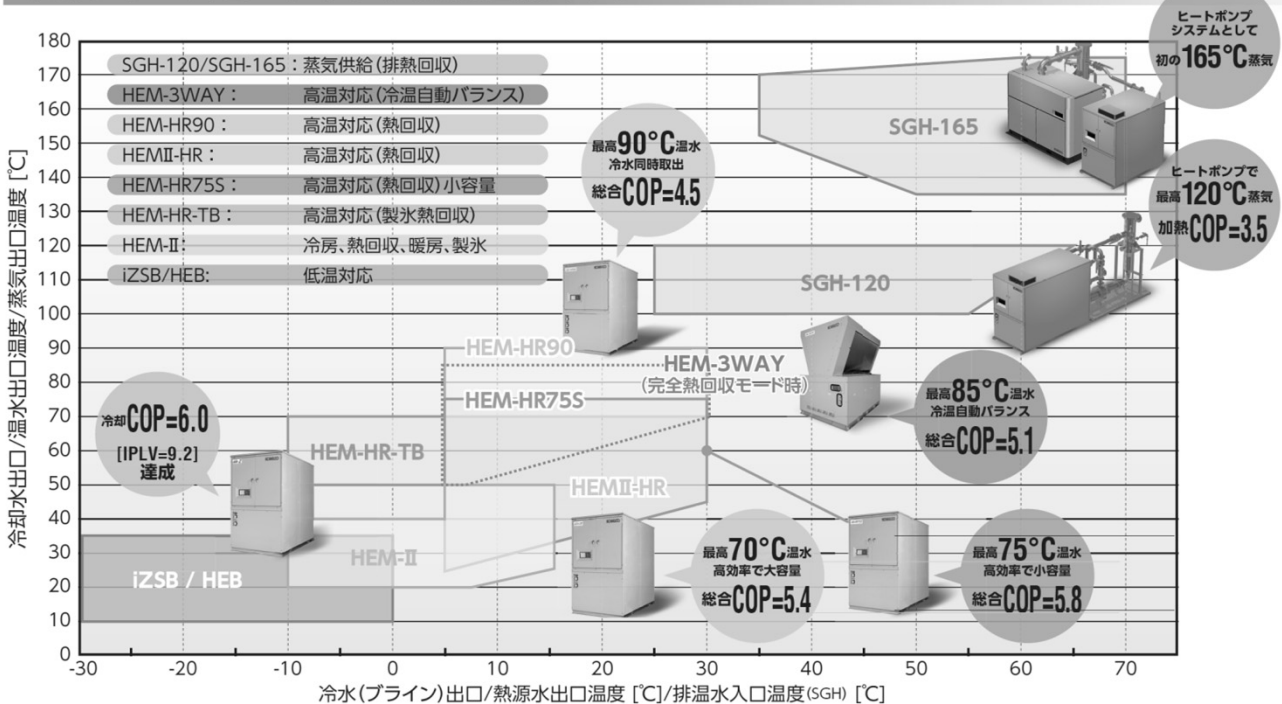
ヒートポンプシステムとして初の165°C蒸気

ヒートポンプで最高120°C蒸気
加熱COP=3.5

SGH-120/SGH-165：蒸気供給（排熱回収）
HEM-3WAY：高温対応（冷温自動バランス）
HEM-HR90：高温対応（熱回収）
HEMⅡ-HR：高温対応（熱回収）
HEM-HR75S：高温対応（熱回収）小容量
HEM-HR-TB：高温対応（製氷熱回収）
HEM-Ⅱ：冷房、熱回収、暖房、製氷
iZSB/HEB：低温対応

最高90°C温水
冷水同時取出
総合COP=4.5

SGH-165
SGH-120
HEM-HR90
HEM-3WAY
（完全熱回収モード時）
HEM-HR75S
HEM-HR-TB
HEMⅡ-HR
HEM-Ⅱ
iZSB / HEB

冷却COP=6.0
[IPLV=9.2]
達成

最高85°C温水
冷温自動バランス
総合COP=5.1

最高70°C温水
高効率で大容量
総合COP=5.4

最高75°C温水
高効率で小容量
総合COP=5.8

冷却水出口/温水出口温度/蒸気出口温度 [°C]
180
170
160
150
140
130
120
110
100
90
80
70
60
50
40
30
20
10
0
-30 -20 -10 0 10 20 30 40 50 60 70
冷水（ブライン）出口/熱源水出口温度 [°C]/排温水入口温度(SGH) [°C]